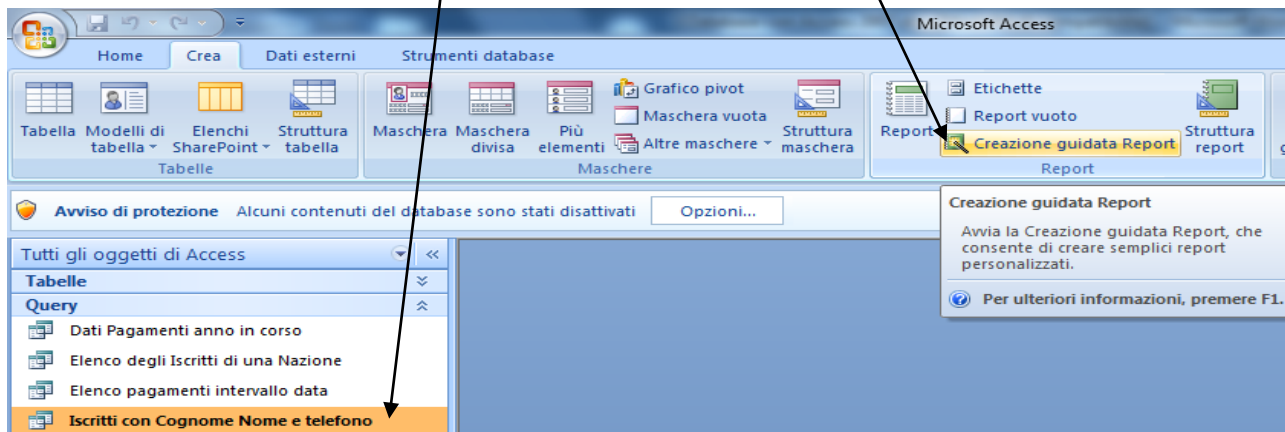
Microsoft Access

Home Crea Dati esterni Strumenti database

Tabella Modelli di tabella Elenchi SharePoint Struttura tabella
Tabelle

Maschera Maschera divisa Più elementi Grafico pivot Maschera vuota Altre maschere Struttura maschera
Maschere

Report Etichette Report vuoto Creazione guidata Report Struttura report
Report

Avviso di protezione Alcuni contenuti del database sono stati disattivati Opzioni...

Creazione guidata Report
Avvia la Creazione guidata Report, che consente di creare semplici report personalizzati.
Per ulteriori informazioni, premere F1.

Tutti gli oggetti di Access
Tabelle
Query
Dati Pagamenti anno in corso
Elenco degli Iscritti di una Nazione
Elenco pagamenti intervallo data
Iscritti con Cognome Nome e telefono